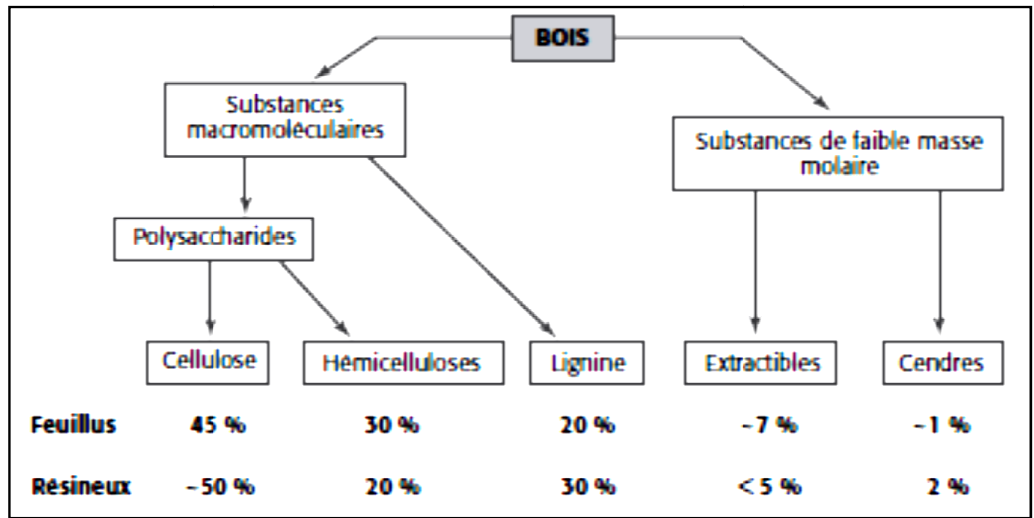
BOIS

Substances macromoléculaires

Substances de faible masse molaire

Polysaccharides

| | Cellulose | Hémicelluloses | Lignine | Extractibles | Cendres |
|---|---|---|---|---|---|
| Feuillus | 45 % | 30 % | 20 % | ~7 % | ~1 % |
| Résineux | ~50 % | 20 % | 30 % | < 5 % | 2 % |